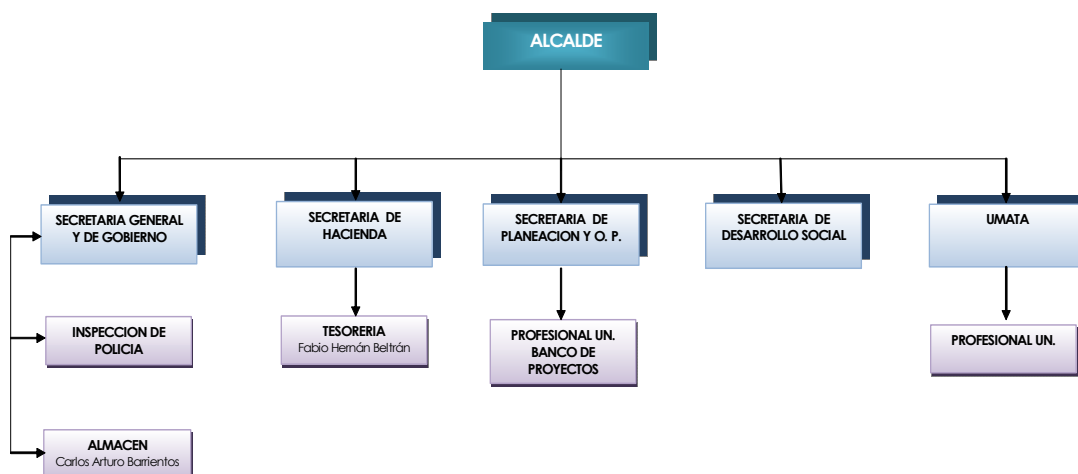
ALCALDE

SECRETARIA GENERAL Y DE GOBIERNO

SECRETARIA DE HACIENDA

SECRETARIA DE PLANEACION Y O. P.

SECRETARIA DE DESARROLLO SOCIAL

UMATA

INSPECCION DE POLICIA

TESORERIA
Fabio Hernán Beltrán

PROFESIONAL UN. BANCO DE PROYECTOS

PROFESIONAL UN.

ALMACEN
Carlos Arturo Barrientos